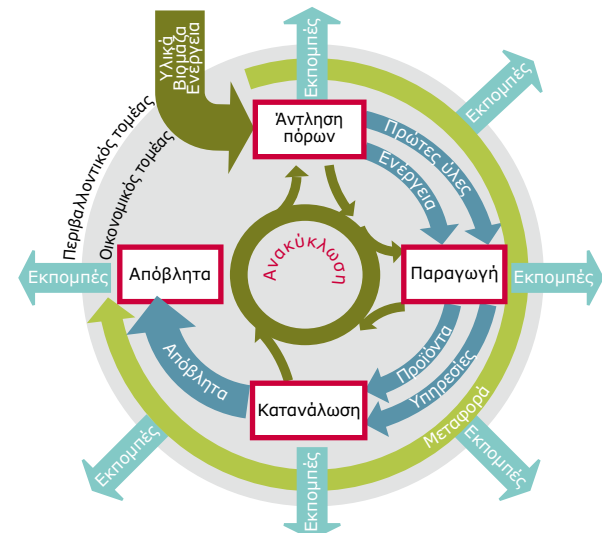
Υλικά
Βιομάζα
Ενέργεια

Εκπομπές

Εκπομπές

Περιβαλλοντικός τομέας
Οικονομικός τομέας

Άντληση πόρων

Πρώτες ύλες
Ενέργεια

Ανακύκλωση

Εκπομπές

Απόβλητα

Παραγωγή

Εκπομπές

Προϊόντα
Υπηρεσίες

Απόβλητα

Κατανάλωση

Μεταφορά

Εκπομπές

Εκπομπές

Εκπομπές